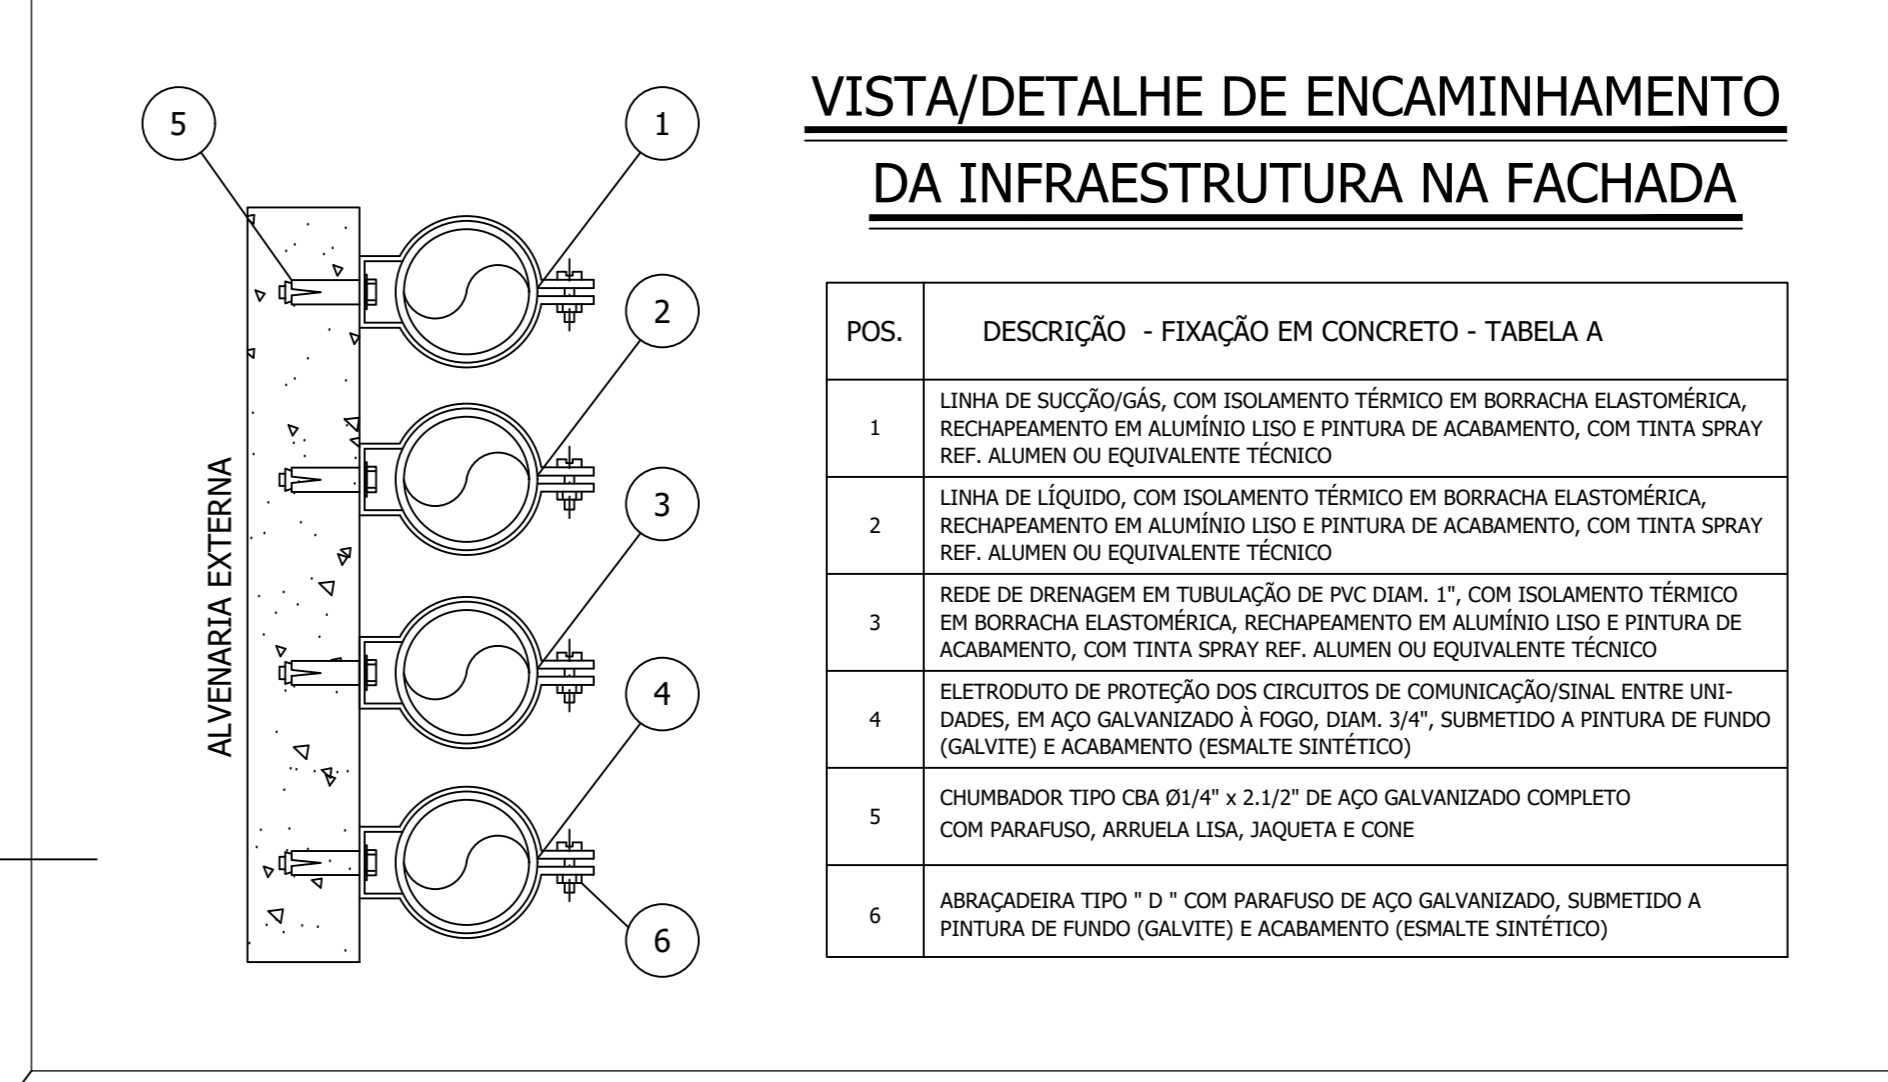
5

1

2

3

4

6

ALVENARIA EXTERNA

VISTA/DETALHE DE ENCAMINHAMENTO

DA INFRAESTRUTURA NA FACHADA

| POS. | DESCRIÇÃO - FIXAÇÃO EM CONCRETO - TABELA A |
|---|---|
| 1 | LINHA DE SUCÇÃO/GÁS, COM ISOLAMENTO TÉRMICO EM BORRACHA ELASTOMÉRICA, RECHAPEAMENTO EM ALUMÍNIO LISO E PINTURA DE ACABAMENTO, COM TINTA SPRAY REF. ALUMEN OU EQUIVALENTE TÉCNICO |
| 2 | LINHA DE LÍQUIDO, COM ISOLAMENTO TÉRMICO EM BORRACHA ELASTOMÉRICA, RECHAPEAMENTO EM ALUMÍNIO LISO E PINTURA DE ACABAMENTO, COM TINTA SPRAY REF. ALUMEN OU EQUIVALENTE TÉCNICO |
| 3 | REDE DE DRENAGEM EM TUBULAÇÃO DE PVC DIAM. 1", COM ISOLAMENTO TÉRMICO EM BORRACHA ELASTOMÉRICA, RECHAPEAMENTO EM ALUMÍNIO LISO E PINTURA DE ACABAMENTO, COM TINTA SPRAY REF. ALUMEN OU EQUIVALENTE TÉCNICO |
| 4 | ELETRODUTO DE PROTEÇÃO DOS CIRCUITOS DE COMUNICAÇÃO/SINAL ENTRE UNIDADES, EM AÇO GALVANIZADO À FOGO, DIAM. 3/4", SUBMETIDO A PINTURA DE FUNDO (GALVITE) E ACABAMENTO (ESMALTE SINTÉTICO) |
| 5 | CHUMBADOR TIPO CBA Ø1/4" x 2.1/2" DE AÇO GALVANIZADO COMPLETO COM PARAFUSO, ARRUELA LISA, JAQUETA E CONE |
| 6 | ABRAÇADEIRA TIPO " D " COM PARAFUSO DE AÇO GALVANIZADO, SUBMETIDO A PINTURA DE FUNDO (GALVITE) E ACABAMENTO (ESMALTE SINTÉTICO) |